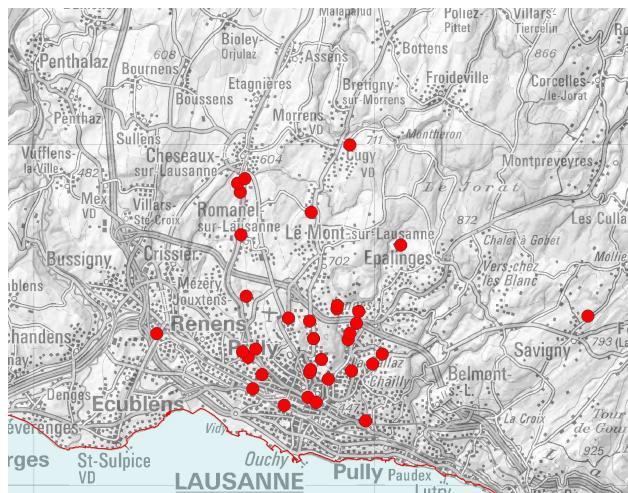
Malapalud
Poliez-Pittet
Villars-Tiercelin
Bioley-Orjulaz
Bottens
608
866
Penthalaz
Bournens
Etagnières
Assens
Froideville
Corcelles-le-Jorat
Boussens
Bretigny-sur-Morrens
Penthaz
Morrens VD
Montheron
Sullens
711
Vufflens-la-Ville
Cheseaux-sur-Lausanne
604
Lugy VD
Montpreveyres
482
Le Jorat
Mex VD
Villars-Ste-Croix
Romanel-sur-Lausanne
872
Les Culla
Le-Mont-sur-Lausanne
Chalet à Gobet
Bussigny
Crissier
702
Epalinges
blens
Vers-chez-les-Blanc
Mollie
Mézery
Jouxtens-
chandens
Renens
Prilly
793
Savigny
llaz
Belmont-
Chailly
Denges
Ecublens
447
La Croix
Tour de Gour
Vidy
everenges
rges
St-Sulpice VD
Ouchy
925
LAUSANNE
Pully
Paudex
Lutry